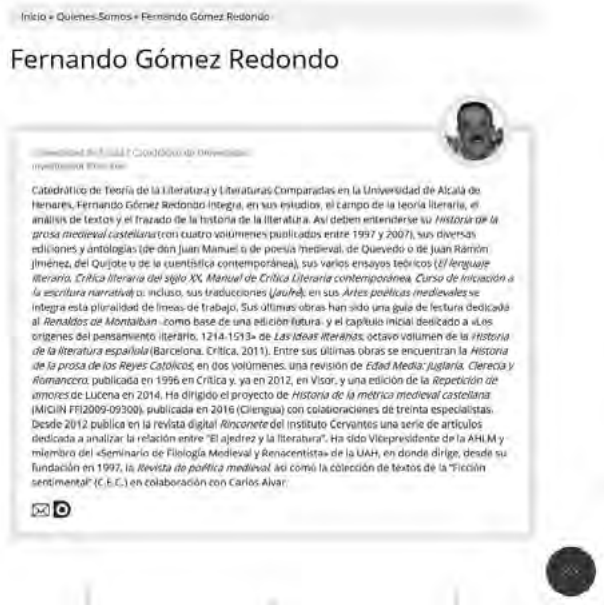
Inicio » Quienes Somos » Fernando Gómez Redondo

Fernando Gómez Redondo

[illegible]
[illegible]

Catedrático de Teoría de la Literatura y Literaturas Comparadas en la Universidad de Alcalá de Henares, Fernando Gómez Redondo integra, en sus estudios, el campo de la teoría literaria, el análisis de textos y el trazado de la historia de la literatura. Así deben entenderse su *Historia de la prosa medieval castellana* (con cuatro volúmenes publicados entre 1997 y 2007), sus diversas ediciones y antologías (de don Juan Manuel o de poesía medieval, de Quevedo o de Juan Ramón Jiménez, del Quijote o de la cuentística contemporánea), sus varios ensayos teóricos (*El lenguaje literario*, *Crítica literaria del siglo XX*, *Manual de Crítica Literaria contemporánea*, *Curso de iniciación a la escritura narrativa*) o, incluso, sus traducciones (*Jaufré*); en sus *Artes poéticas medievales* se integra esta pluralidad de líneas de trabajo. Sus últimas obras han sido una guía de lectura dedicada al *Renaldos de Montalban* -como base de una edición futura- y el capítulo inicial dedicado a «Los orígenes del pensamiento literario, 1214-1513» de *Las ideas literarias*, octavo volumen de la *Historia de la literatura española* (Barcelona, Crítica, 2011). Entre sus últimas obras se encuentran la *Historia de la prosa de los Reyes Católicos*, en dos volúmenes, una revisión de *Edad Media: Juglaría, Clerecía y Romancero*, publicada en 1996 en Crítica y, ya en 2012, en Visor, y una edición de la *Repetición de amores* de Lucena en 2014. Ha dirigido el proyecto de *Historia de la métrica medieval castellana* (MICIIN FFI2009-09300), publicada en 2016 (Cilengua) con colaboraciones de treinta especialistas. Desde 2012 publica en la revista digital *Rinconete* del Instituto Cervantes una serie de artículos dedicada a analizar la relación entre "El ajedrez y la literatura". Ha sido Vicepresidente de la AHLM y miembro del «Seminario de Filología Medieval y Renacentista» de la UAH, en donde dirige, desde su fundación en 1997, la *Revista de poética medieval*, así como la colección de textos de la "Ficción sentimental" (C.E.C.) en colaboración con Carlos Alvar.